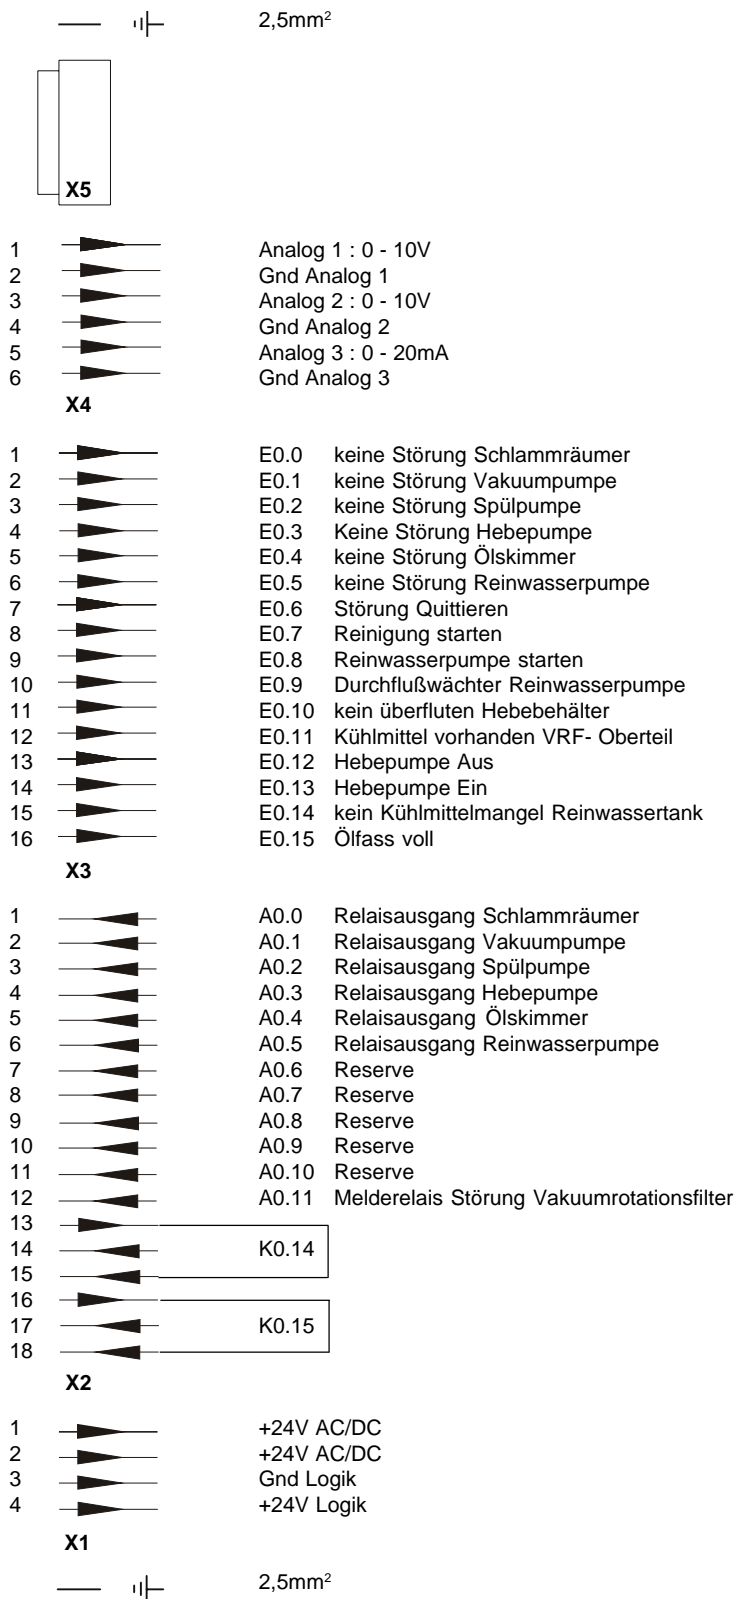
2,5mm²

X5

1 Analog 1 : 0 - 10V
2 Gnd Analog 1
3 Analog 2 : 0 - 10V
4 Gnd Analog 2
5 Analog 3 : 0 - 20mA
6 Gnd Analog 3

X4

1 E0.0 keine Störung Schlammräumer
2 E0.1 keine Störung Vakuumpumpe
3 E0.2 keine Störung Spülpumpe
4 E0.3 Keine Störung Hebepumpe
5 E0.4 keine Störung Ölskimmer
6 E0.5 keine Störung Reinwasserpumpe
7 E0.6 Störung Quittieren
8 E0.7 Reinigung starten
9 E0.8 Reinwasserpumpe starten
10 E0.9 Durchflußwächter Reinwasserpumpe
11 E0.10 kein überfluten Hebebehälter
12 E0.11 Kühlmittel vorhanden VRF- Oberteil
13 E0.12 Hebepumpe Aus
14 E0.13 Hebepumpe Ein
15 E0.14 kein Kühlmittelmangel Reinwassertank
16 E0.15 Ölfass voll

X3

1 A0.0 Relaisausgang Schlammräumer
2 A0.1 Relaisausgang Vakuumpumpe
3 A0.2 Relaisausgang Spülpumpe
4 A0.3 Relaisausgang Hebepumpe
5 A0.4 Relaisausgang Ölskimmer
6 A0.5 Relaisausgang Reinwasserpumpe
7 A0.6 Reserve
8 A0.7 Reserve
9 A0.8 Reserve
10 A0.9 Reserve
11 A0.10 Reserve
12 A0.11 Melderelais Störung Vakuumrotationsfilter
13
14 K0.14
15
16
17 K0.15
18

X2

1 +24V AC/DC
2 +24V AC/DC
3 Gnd Logik
4 +24V Logik

X1

2,5mm²